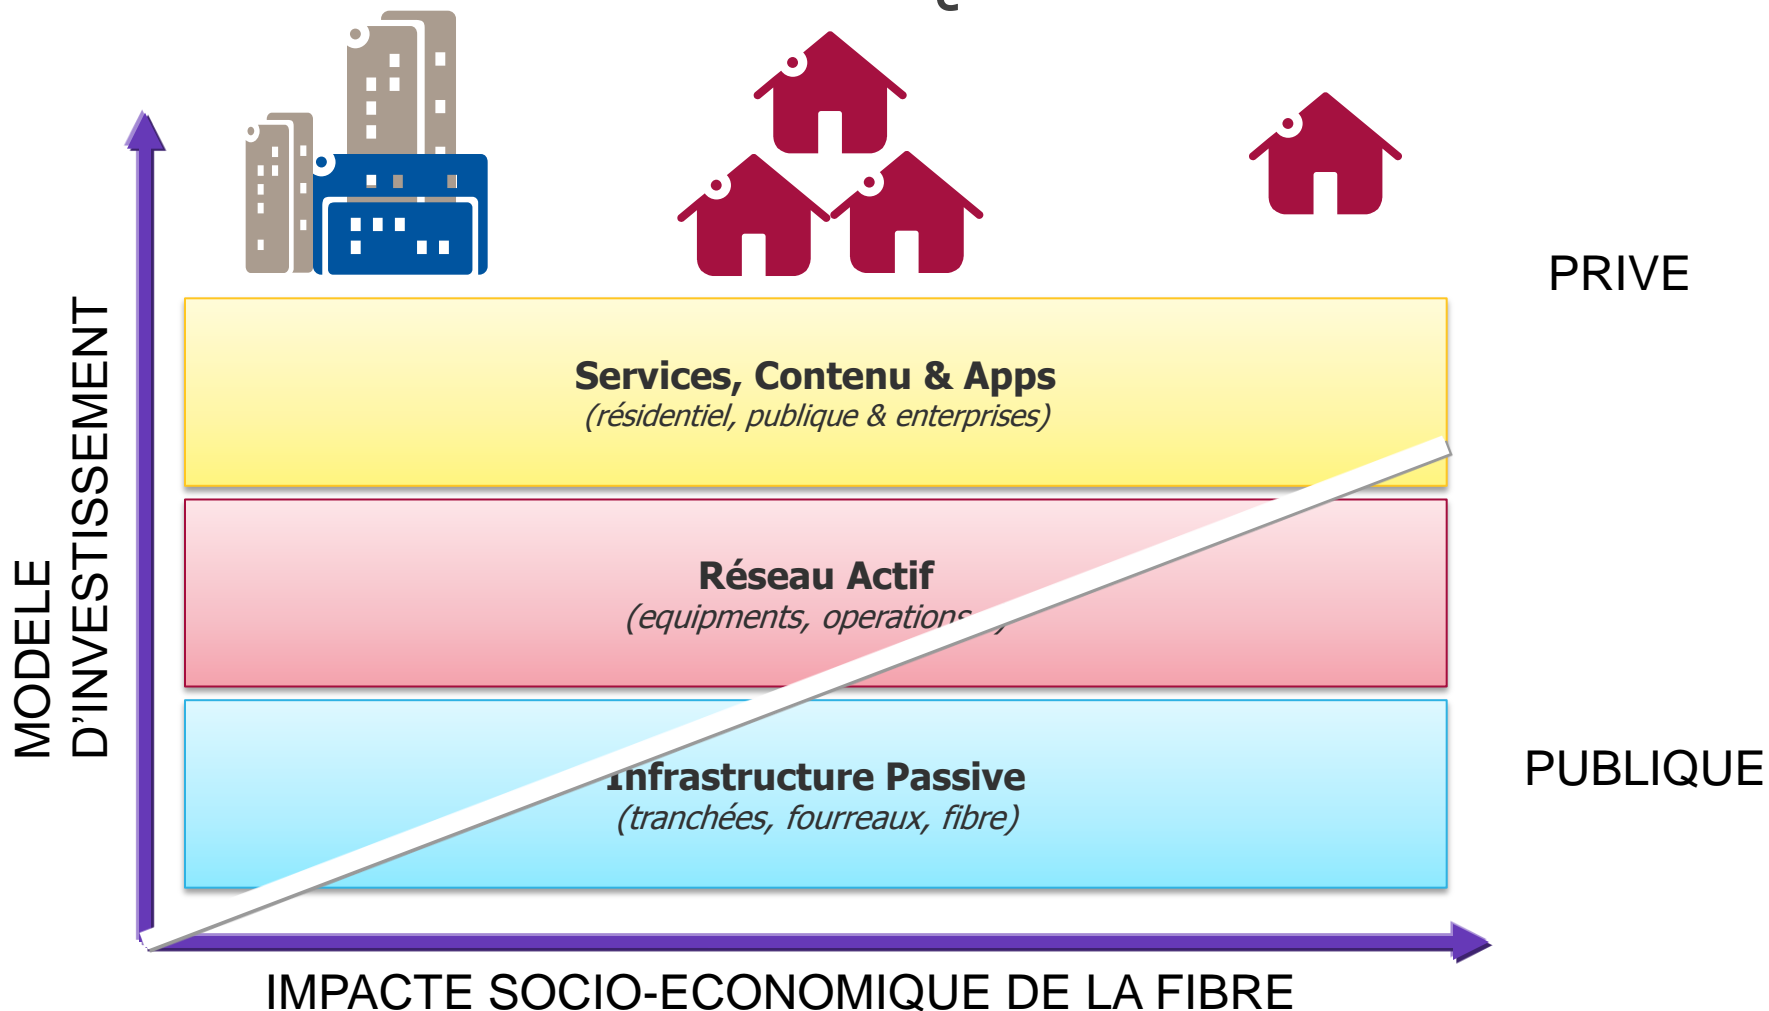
MODELE D'INVESTISSEMENT

PRIVE

Services, Contenu & Apps
(résidentiel, publique & enterprises)

Réseau Actif
(equipments, operations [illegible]

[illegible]nfrastructure Passive
(tranchées, fourreaux, fibre)

PUBLIQUE

IMPACTE SOCIO-ECONOMIQUE DE LA FIBRE